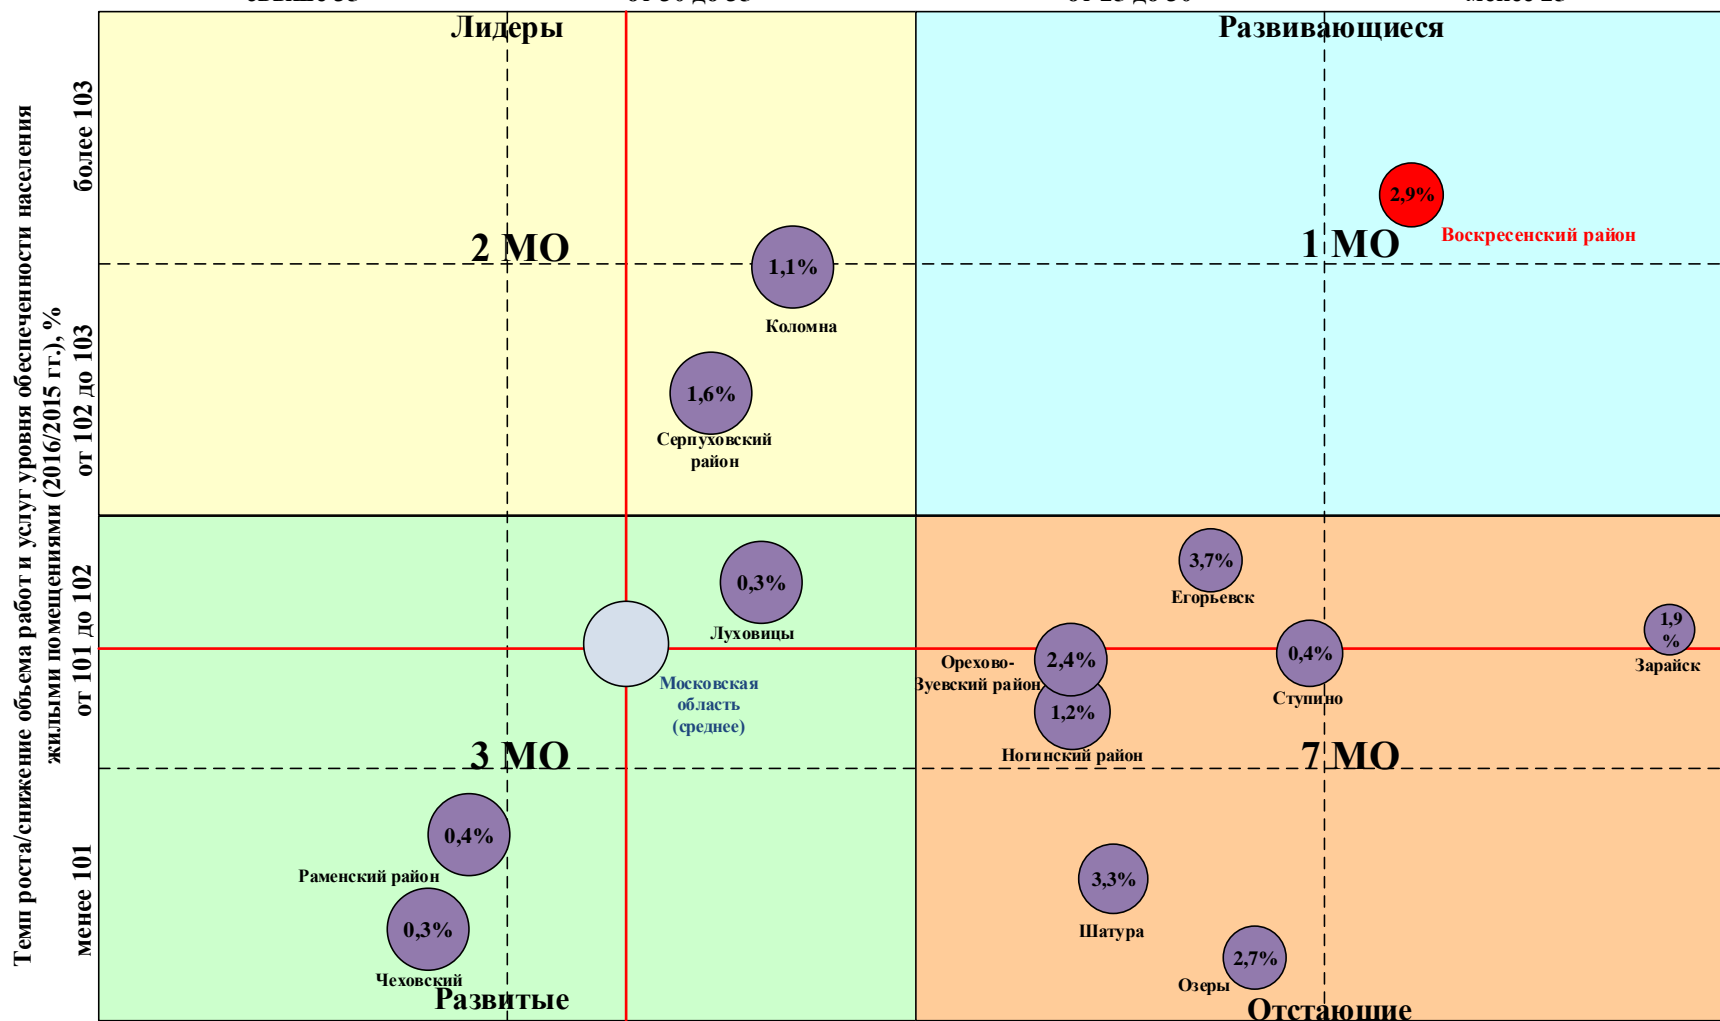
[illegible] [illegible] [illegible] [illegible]

Лидеры

Развивающиеся

Темп роста/снижение объема работ и услуг уровня обеспеченности населения жилыми помещениями (2016/2015 гг.), %

более 103

от 102 до 103

от 101 до 102

менее 101

2,9%

Воскресенский район

2 МО

1 МО

1,1%

Коломна

1,6%

Серпуховский район

3,7%

Егорьевск

0,3%

Луховицы

1,9 %

Зарайск

Орехово-Зуевский район

2,4%

0,4%

Ступино

1,2%

Ногинский район

Московская область (среднее)

3 МО

7 МО

0,4%

Раменский район

3,3%

Шатура

0,3%

Чеховский

2,7%

Озеры

Развитые

Отстающие